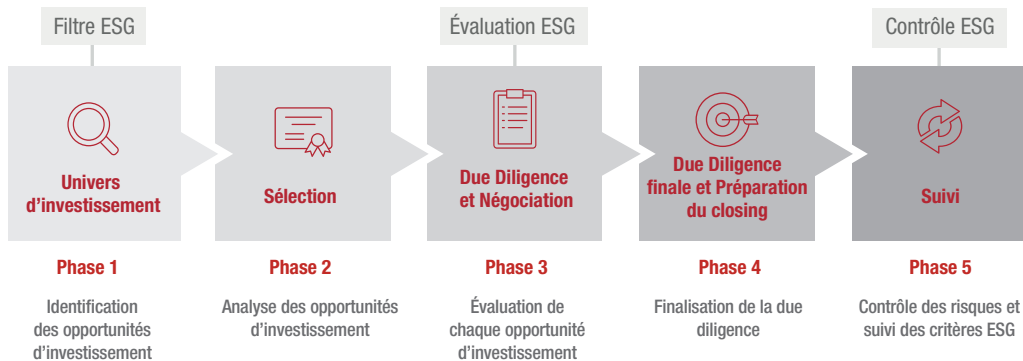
Filtre ESG

Évaluation ESG

Contrôle ESG

Univers d'investissement

Sélection

Due Diligence et Négociation

Due Diligence finale et Préparation du closing

Suivi

Phase 1

Identification des opportunités d'investissement

Phase 2

Analyse des opportunités d'investissement

Phase 3

Évaluation de chaque opportunité d'investissement

Phase 4

Finalisation de la due diligence

Phase 5

Contrôle des risques et suivi des critères ESG